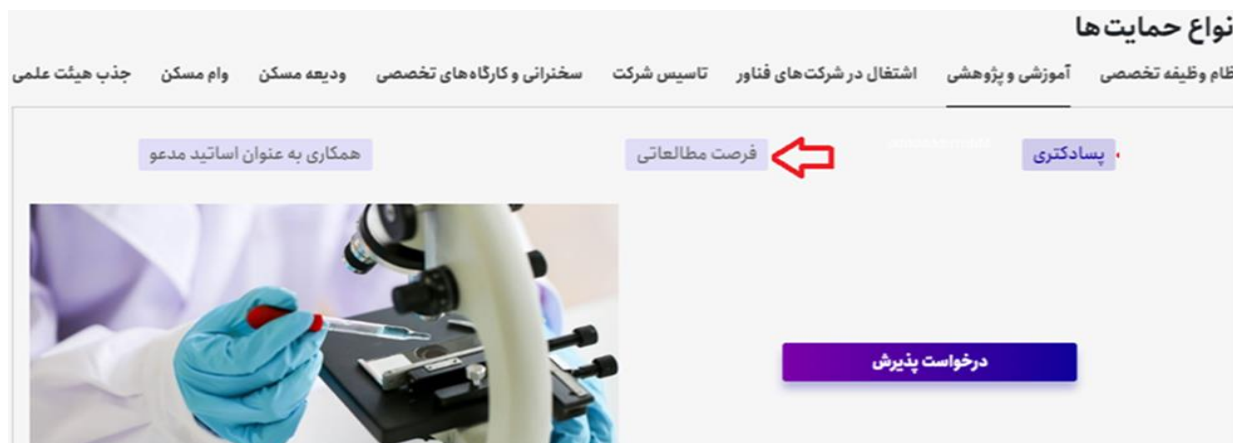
نواع حمایت‌ها

ظام وظیفه تخصصی | آموزشی و پژوهشی | اشتغال در شرکت‌های فناور | تاسیس شرکت | سخنرانی و کارگاه‌های تخصصی | ودیعه مسکن | وام مسکن | جذب هیئت علمی

پسادکتری

فرصت مطالعاتی

همکاری به عنوان اساتید مدعو

درخواست پذیرش